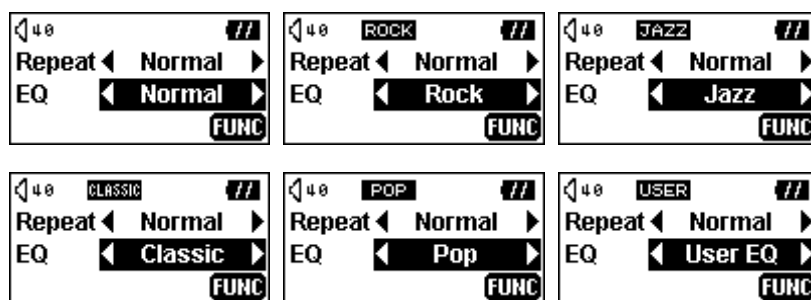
40
Repeat Normal
EQ Normal
FUNC

40 ROCK
Repeat Normal
EQ Rock
FUNC

40 JAZZ
Repeat Normal
EQ Jazz
FUNC

40 CLASSIC
Repeat Normal
EQ Classic
FUNC

40 POP
Repeat Normal
EQ Pop
FUNC

40 USER
Repeat Normal
EQ User EQ
FUNC